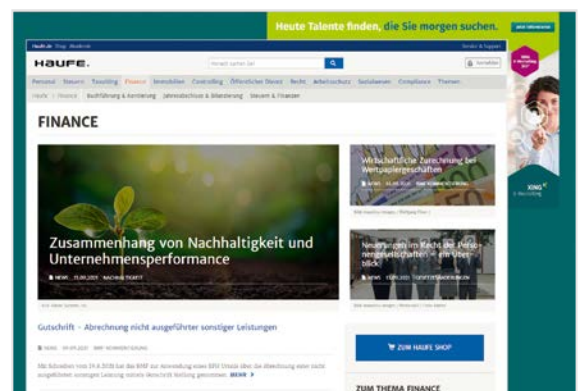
Heute Talente finden, die Sie morgen suchen.

HAUFE.

Personal Steuern Touristik Finance Immobilien Controlling Öffentlicher Dienst Recht Arbeitsschutz Sozialwesen Compliance Themen

FINANCE

Zusammenhang von Nachhaltigkeit und Unternehmensperformance

NEWS

Wirtschaftliche Zurechnung bei Wertpapiergeschäften

NEWS

Neuerungen im Recht der Personengesellschaften – ein Überblick

NEWS

Gutschrift - Abrechnung nicht ausgeführter sonstiger Leistungen

NEWS

ZUM HAUFE SHOP

ZUM THEMA FINANCE

XING